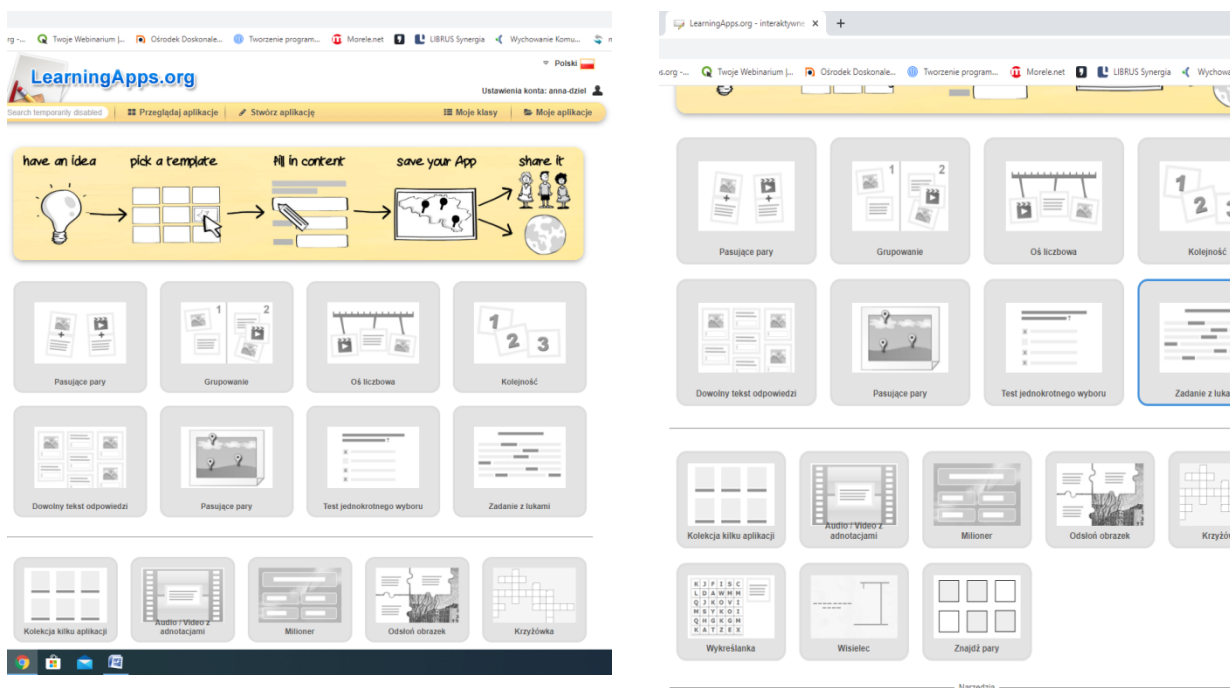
rg -... Twoje Webinarium |... Ośrodek Doskonale... Tworzenie program... Morele.net LIBRUS Synergia Wychowanie Komu...

LearningApps.org

Polski

Ustawienia konta: anna-dziel

Search temporarily disabled

Przeglądaj aplikacje

Stwórz aplikację

Moje klasy

Moje aplikacje

have an idea

pick a template

fill in content

save your App

share it

Pasujące pary

Grupowanie

Oś liczbowa

Kolejność

Dowolny tekst odpowiedzi

Pasujące pary

Test jednokrotnego wyboru

Zadanie z lukami

Kolekcja kilku aplikacji

Audio / Video z adnotacjami

Milioner

Odsłoń obrazek

Krzyżówka

LearningApps.org - interaktywne

s.org -... Twoje Webinarium |... Ośrodek Doskonale... Tworzenie program... Morele.net LIBRUS Synergia Wychowa

Pasujące pary

Grupowanie

Oś liczbowa

Kolejność

Dowolny tekst odpowiedzi

Pasujące pary

Test jednokrotnego wyboru

Zadanie z luka

Kolekcja kilku aplikacji

Audio / Video z adnotacjami

Milioner

Odsłoń obrazek

Krzyżó

K J F I S C
L D A W M M
Q J K O V I
M S V K O I
Q H G K G M
K A T Z E X

Wykreślanka

Wisielec

Znajdź pary

Narzędzia